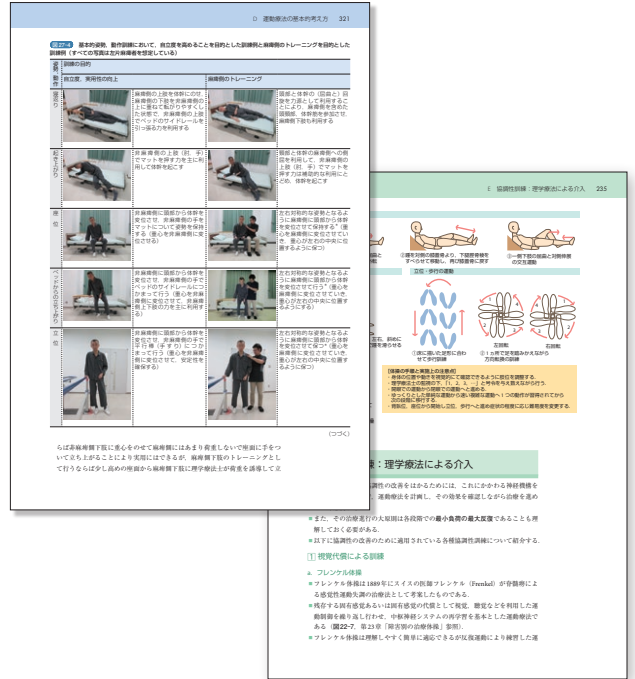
D　運動療法の基本的考え方　321

図27-4　基本的姿勢、動作訓練において、自立度を高めることを目的とした訓練例と麻痺側のトレーニングを目的とした訓練例（すべての写真は左片麻痺者を想定している）

| 姿勢・動作 | 自立度、実用性の向上 | | 麻痺側のトレーニング | |
|---|---|---|---|---|
| 寝返り | | 麻痺側の上肢を体幹にのせ、麻痺側の下肢を非麻痺側の上に重ねて転がりやすくした状態で、非麻痺側の上肢でベッドのサイドレールを引っ張る力を利用する | | 頭部と体幹の［回旋］と［回旋を刀源として利用することにより、麻痺側を含めた協調性、体幹を非麻痺側も利用する |
| 起き上がり | | 非麻痺側の上肢（肘、手）でマットを押す力を主に利用して体幹を起こす | | 頭部と体幹の麻痺側への側屈を利用して、麻痺側の上肢（肘、手）でマットを押す力は補助的な利用にとどめ、体幹を起こす |
| 座位 | | 非麻痺側に頭部から体幹を変位させ、非麻痺側の手をマットについて姿勢を保持する（重心を非麻痺側に変位させる） | | 左右対称的な姿勢となるように麻痺側に頭部から体幹を変位させて保持する（重心を麻痺側に変位させていき、重心が左右の中央に位置するように保つ） |
| ベッドからの立ち上がり | | 非麻痺側に頭部から体幹を変位させ、非麻痺側の手でベッドのサイドレールにつかまって行う（重心を非麻痺側に変位させ、非麻痺側下肢の力を主に利用する） | | 左右対称的な姿勢となるように麻痺側に頭部から体幹を変位させて行う（重心を麻痺側に変位させていき、重心が左右の中央に位置するようにする） |
| 立位 | | 非麻痺側に頭部から体幹を変位させ、非麻痺側の手で手すり（手すり）につかまって行う（重心を非麻痺側に変位させて、安定性を保持する） | | 左右対称的な姿勢となるように麻痺側に頭部から体幹を変位させて行う（重心を麻痺側に変位させていき、重心が左右の中央に位置するように保つ） |

（つづく）

らば非麻痺側下肢に重心をのせて麻痺側にはあまり荷重しないで骨盤に手をついて立ち上がることにより実用にはできるが、麻痺側下肢のトレーニングとして行うならば少し高めの座面から麻痺側下肢に理学療法士が荷重を誘導して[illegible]

E　協調性訓練：理学療法による介入　235

③膝を対側の膝蓋骨より、下腿部骨稜をすべらせて移動し、再び膝蓋骨に戻す
④一側下肢の屈曲と対側伸展の交互運動

立位・歩行の運動

②床に描いた足型に合わせて歩行訓練
左回転
右回転
①1方向で足を踏みかえながら方向転換の訓練

［指導の手順と実施上の注意点］
・最初の位置や動作を視覚的に確認できるように指示を説明する。
・理学療法士の指示の下、「1、2、3、…」と号令をかけ数えながら行う。
・開眼での運動から閉眼での運動へと進める。
・ゆっくりとした単純な運動から速い複雑な運動へ1つの動作が習得されてから次の段階に移行する。
・両肢位、座位から開始し立位、歩行へと運動症状の程度に応じ難易度を変更する。

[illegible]練：理学療法による介入

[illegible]調性の改善をはかるためには、これにかかわる神経機構を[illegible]、運動療法を計画し、その効果を確認しながら治療を進め

■また、その治療進行の大原則は各段階での最小負荷の最大反復であることも理解しておく必要がある。
■以下に協調性の改善のために適用されている各種協調性訓練について紹介する。

1 視覚代償による訓練

a. フレンケル体操
■フレンケル体操は1889年にスイスの医師フレンケル（Frenkel）が脊髄癆による感覚性運動失調の治療法として考案したものである。
■残存する固有感覚あるいは固有感覚の代償として視覚、聴覚などを利用した運動制御を繰り返し行わせ、中枢神経システムの再学習を基本とした運動療法である（図22-7、第23章「障害別の治療体操」参照）。
■フレンケル体操は理解しやすく簡単に適応できるが反復運動により練習した運